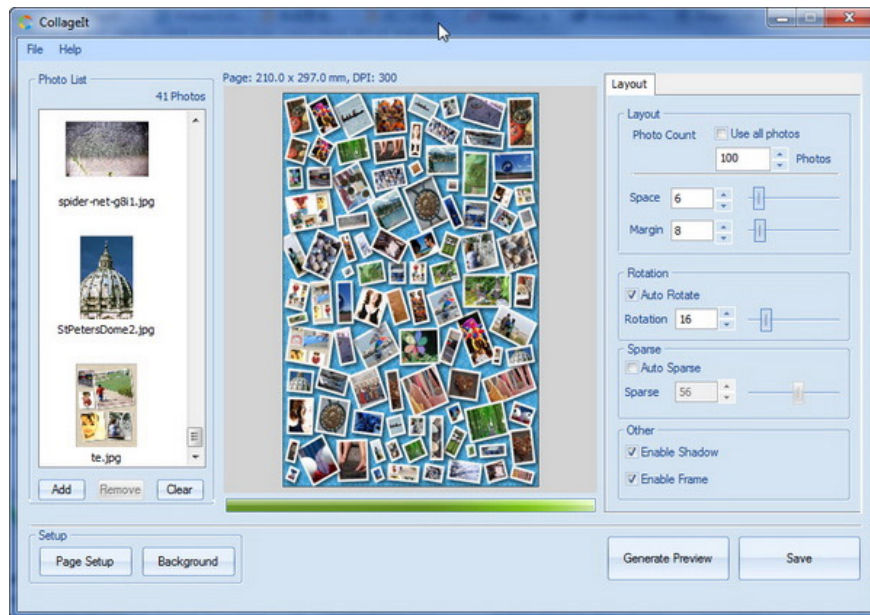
CollageIt

File Help

Photo List
41 Photos

spider-net-g8i1.jpg

StPetersDome2.jpg

te.jpg

Add Remove Clear

Page: 210.0 x 297.0 mm, DPI: 300

Layout

Layout
Photo Count
Use all photos
100 Photos

Space 6

Margin 8

Rotation
Auto Rotate
Rotation 16

Sparse
Auto Sparse
Sparse 56

Other
Enable Shadow
Enable Frame

Setup
Page Setup
Background

Generate Preview
Save